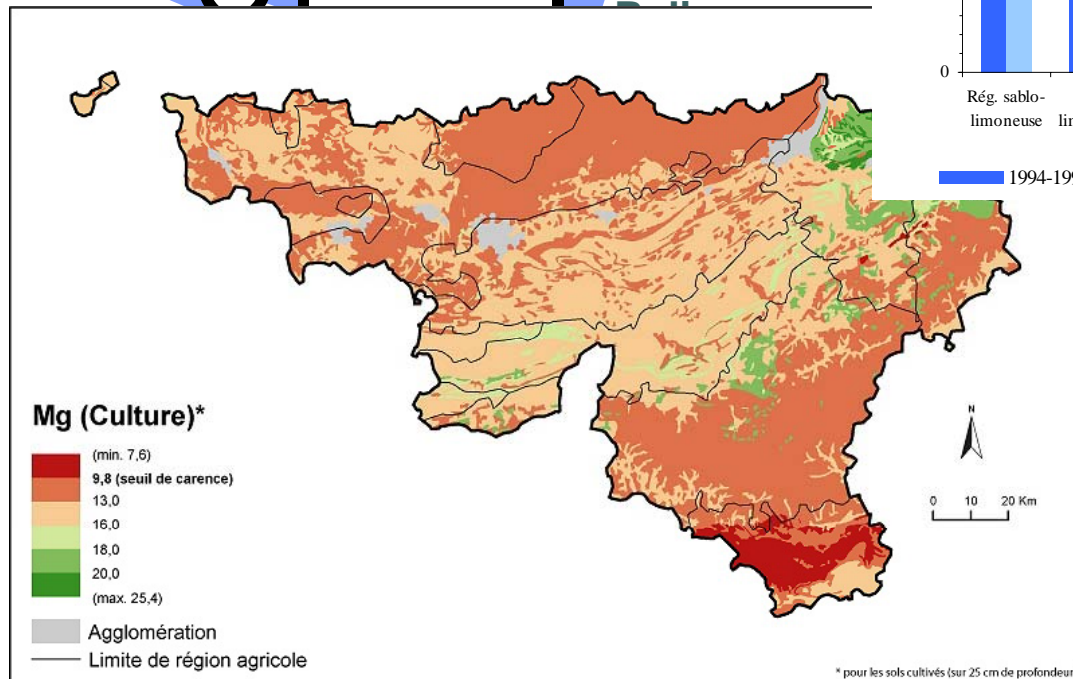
0

Rég. sablo-limoneuse lir

1994-199

Mg (Culture)*

(min. 7,6)
9,8 (seuil de carence)
13,0
16,0
18,0
20,0
(max. 25,4)

Agglomération
Limite de région agricole

N

0 10 20 Km

* pour les sols cultivés (sur 25 cm de profondeur